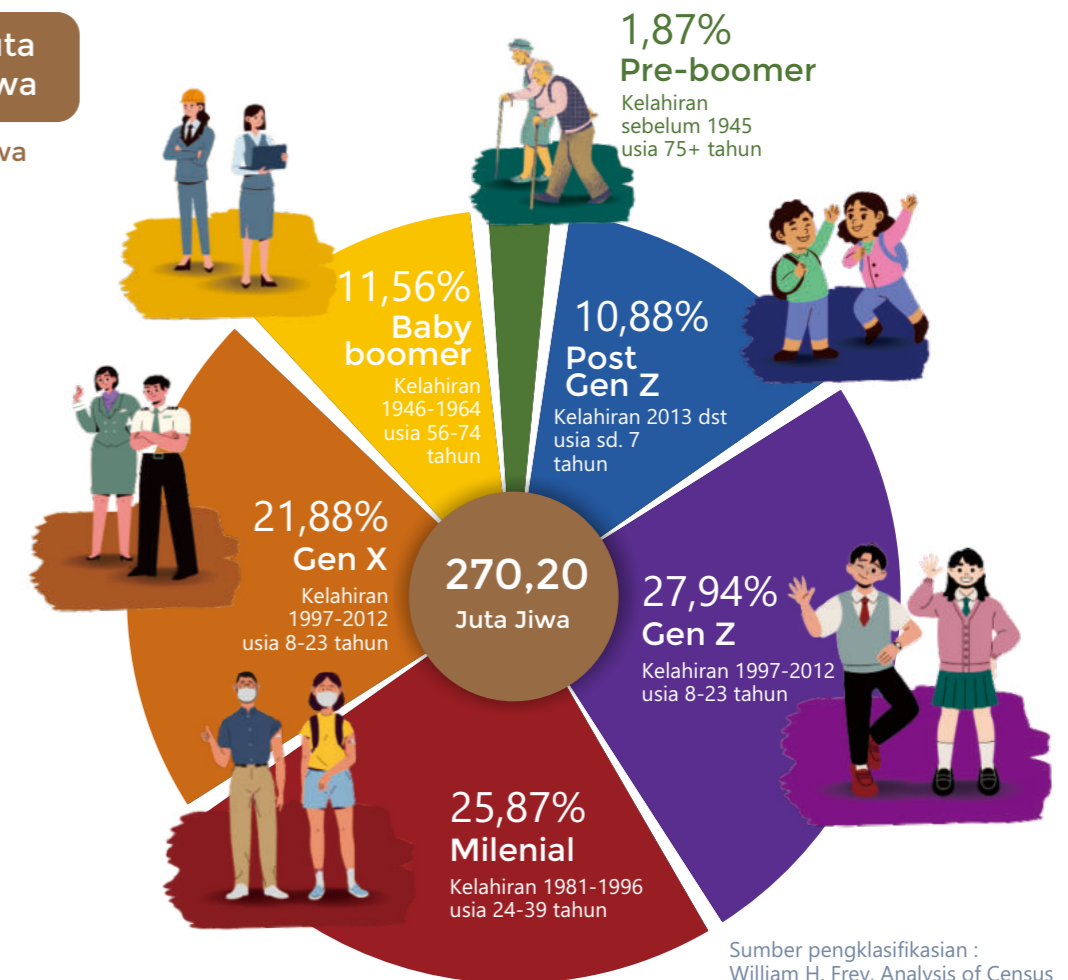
ta
wa

wa

1,87%
Pre-boomer
Kelahiran sebelum 1945 usia 75+ tahun

11,56%
Baby boomer
Kelahiran 1946-1964 usia 56-74 tahun

10,88%
Post Gen Z
Kelahiran 2013 dst usia sd. 7 tahun

21,88%
Gen X
Kelahiran 1997-2012 usia 8-23 tahun

270,20
Juta Jiwa

27,94%
Gen Z
Kelahiran 1997-2012 usia 8-23 tahun

25,87%
Milenial
Kelahiran 1981-1996 usia 24-39 tahun

Sumber pengklasifikasian :
William H. Frey, Analysis of Census